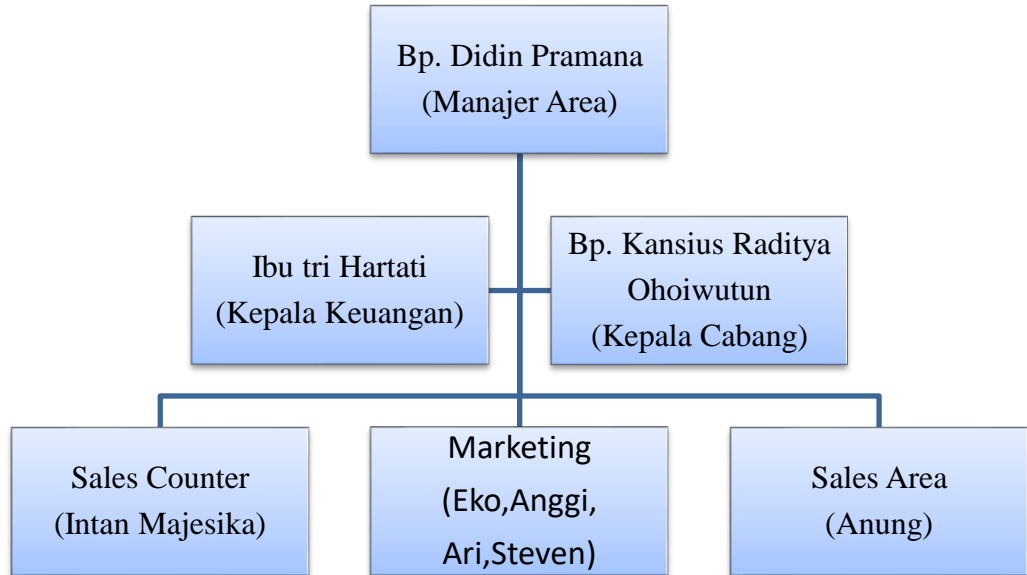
Bp. Didin Pramana
(Manajer Area)

Ibu tri Hartati
(Kepala Keuangan)

Bp. Kansius Raditya Ohoiwutun
(Kepala Cabang)

Sales Counter
(Intan Majesika)

Marketing
(Eko,Anggi, Ari,Steven)

Sales Area
(Anung)